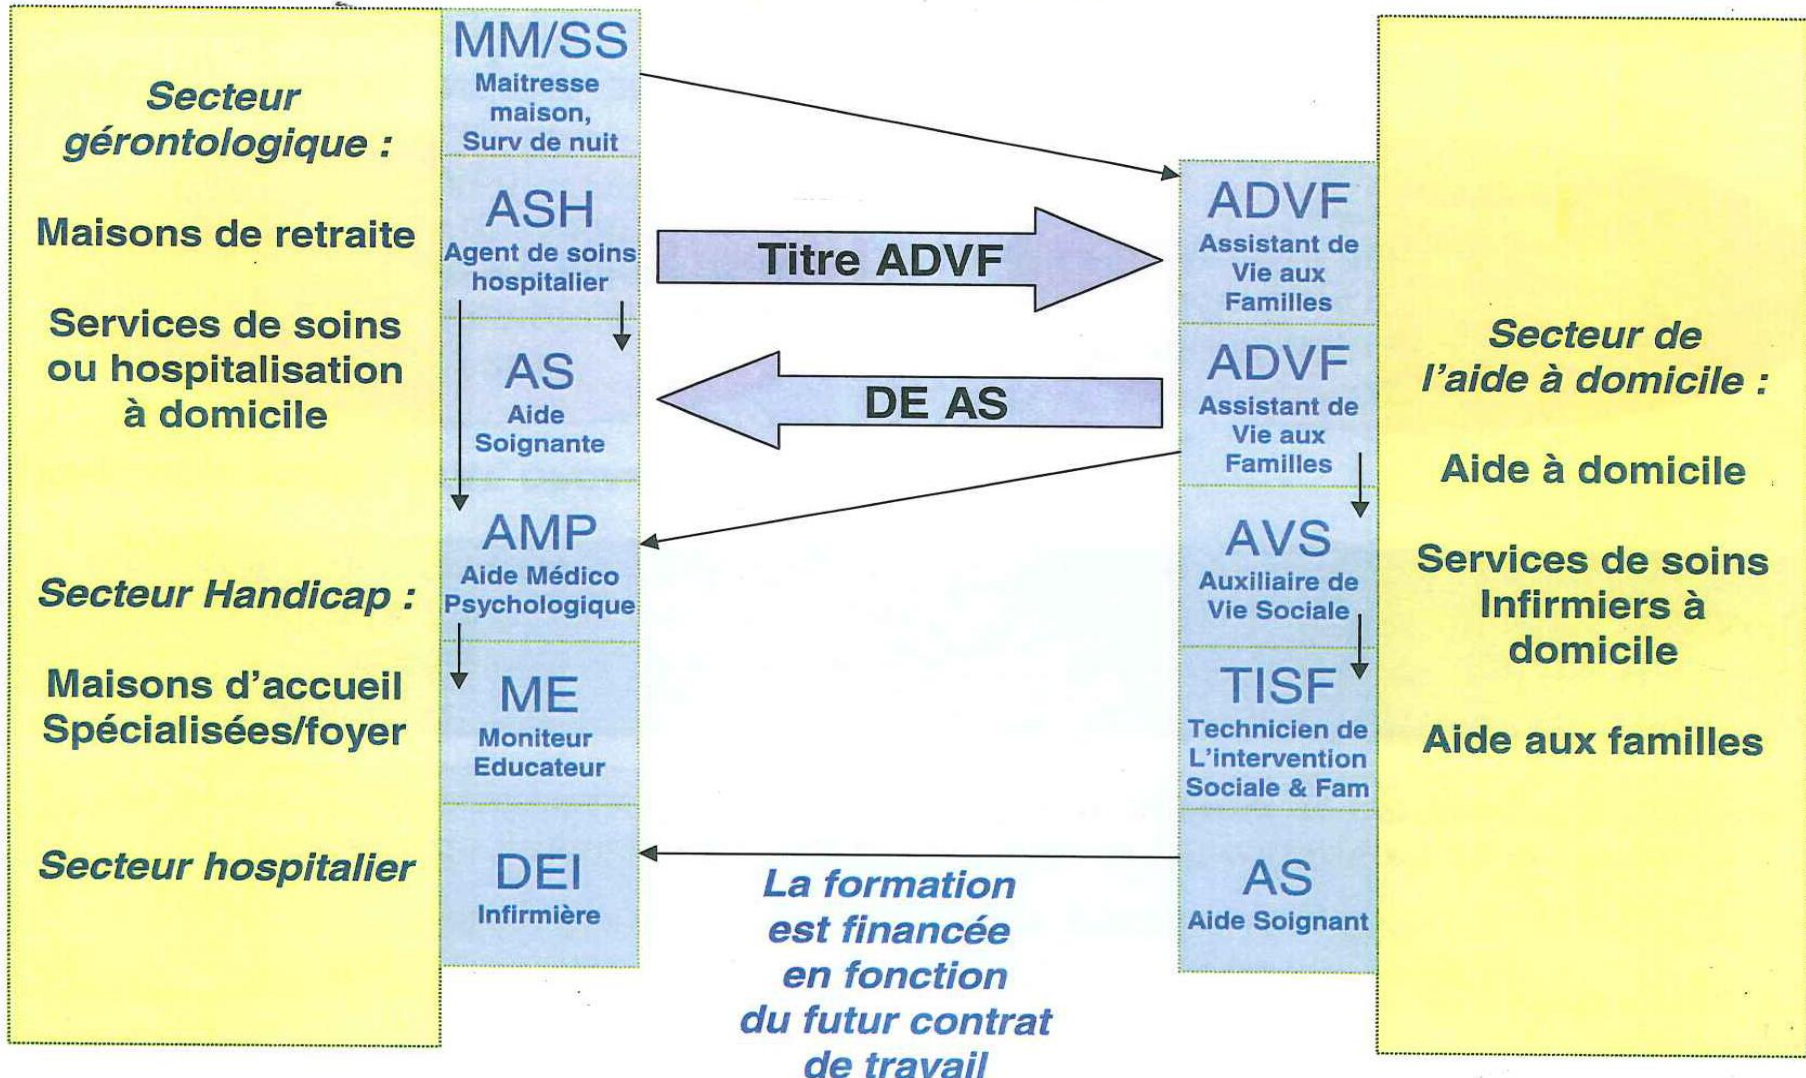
Secteur gérontologique :

Maisons de retraite

Services de soins ou hospitalisation à domicile

Secteur Handicap :

Maisons d'accueil Spécialisées/foyer

Secteur hospitalier

MM/SS
Maitresse maison, Surv de nuit

ASH
Agent de soins hospitalier

AS
Aide Soignante

AMP
Aide Médico Psychologique

ME
Moniteur Educateur

DEI
Infirmière

Titre ADVF

DE AS

La formation est financée en fonction du futur contrat de travail

ADVF
Assistant de Vie aux Familles

ADVF
Assistant de Vie aux Familles

AVS
Auxiliaire de Vie Sociale

TISF
Technicien de L'intervention Sociale & Fam

AS
Aide Soignant

Secteur de l'aide à domicile :

Aide à domicile

Services de soins Infirmiers à domicile

Aide aux familles